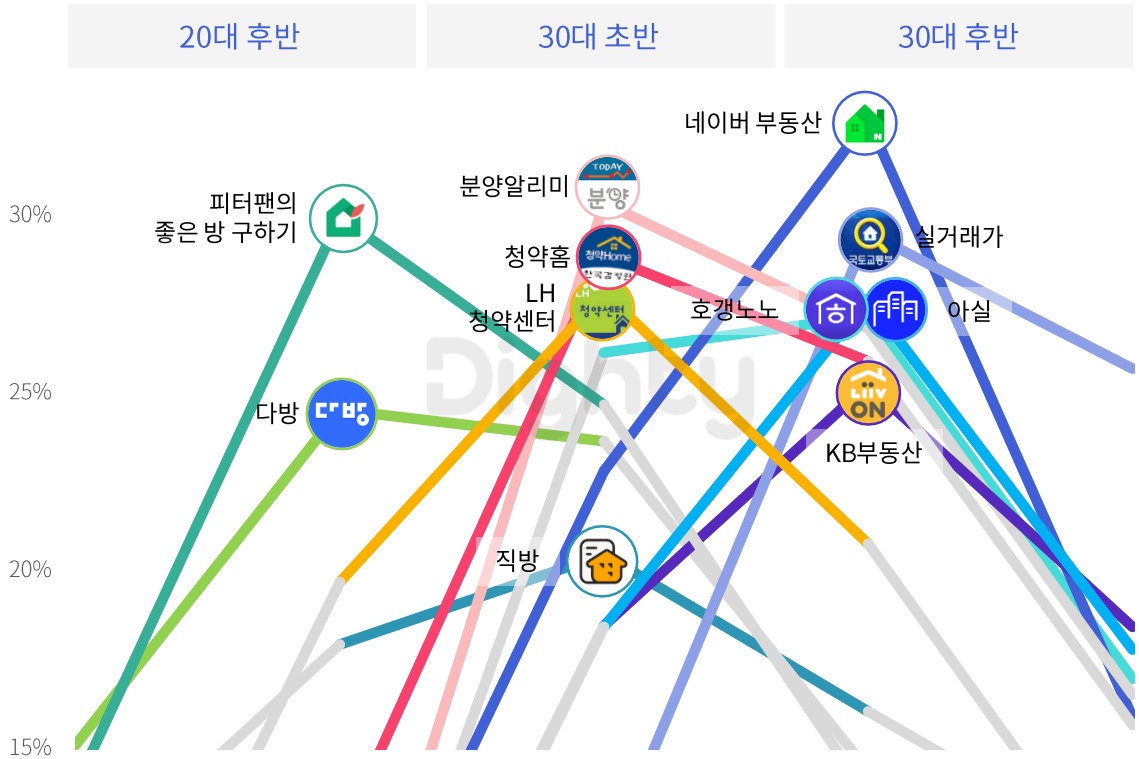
20대 후반

30대 초반

30대 후반

30%

25%

20%

15%

피터팬의 좋은 방 구하기

다방

다방

TODAY 분양

분양알리미

청약Home 한국감정원

청약홈

LH 청약센터

LH 청약센터

직방

네이버 부동산

국토교통부

실거래가

호갱노노

아실

LiiV ON

KB부동산

Digieco